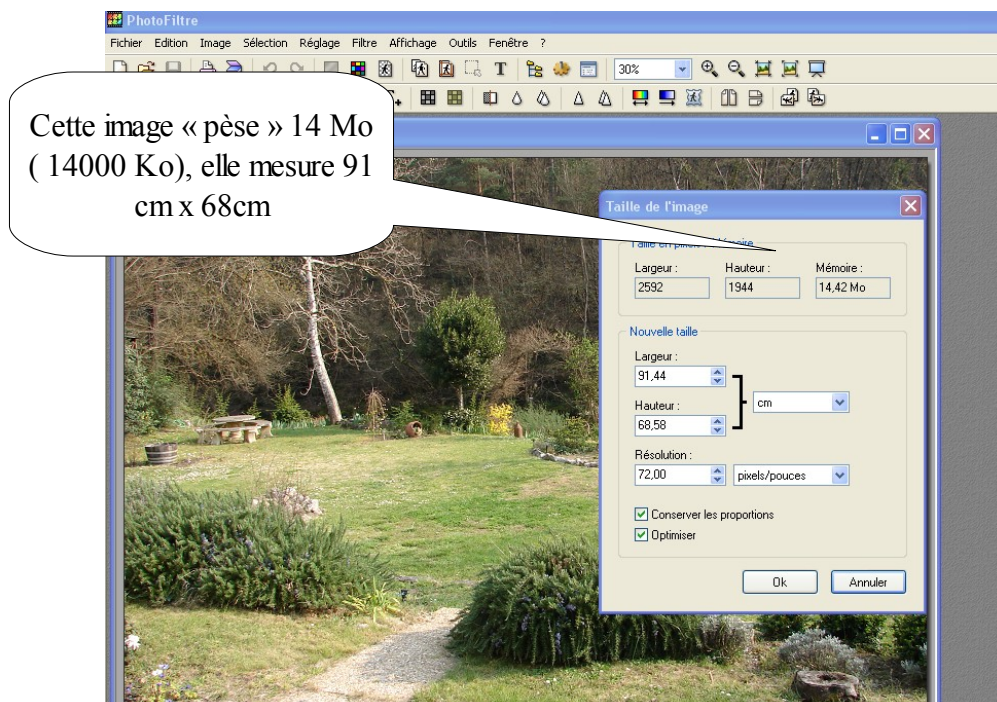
PhotoFiltre

Fichier Edition Image Sélection Réglage Filtre Affichage Outils Fenêtre ?

30%

Cette image « pèse » 14 Mo ( 14000 Ko), elle mesure 91 cm x 68cm

Taille de l'image

Taille en pixels / Mémoire

Largeur : 2592

Hauteur : 1944

Mémoire : 14,42 Mo

Nouvelle taille

Largeur : 91,44

Hauteur : 68,58

cm

Résolution : 72,00

pixels/pouces

Conserver les proportions

Optimiser

Ok

Annuler